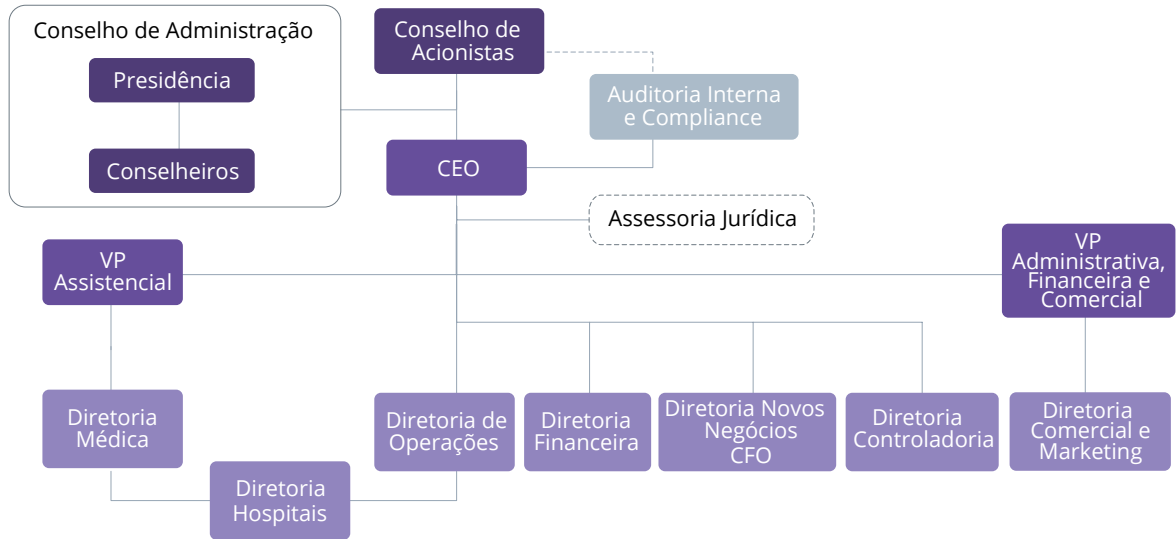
Conselho de Administração

Presidência

Conselheiros

Conselho de Acionistas

Auditoria Interna e Compliance

CEO

Assessoria Jurídica

VP Assistencial

VP Administrativa, Financeira e Comercial

Diretoria Médica

Diretoria Hospitais

Diretoria de Operações

Diretoria Financeira

Diretoria Novos Negócios CFO

Diretoria Controladoria

Diretoria Comercial e Marketing